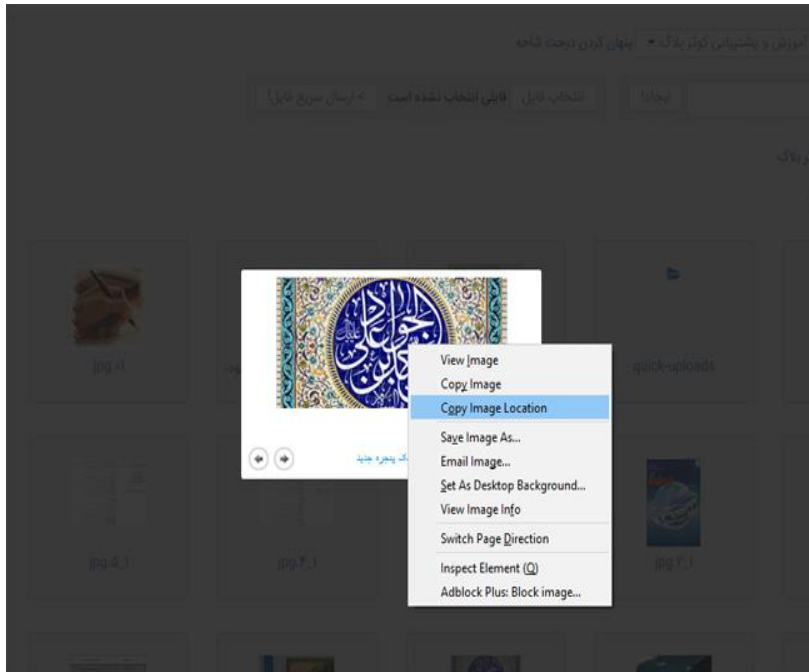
آموزش و پشتیبانی کوثر بلاگ ▾ پنهان کردن درخت شاخه

اینجا انتخاب فایل فایلی انتخاب نشده است > ارسال سریع فایل!

ر بلاگ

jpg.xl

quick-uploads

ک پنجره جدید

View Image
Copy Image
Copy Image Location
Save Image As...
Email Image...
Set As Desktop Background...
View Image Info
Switch Page Direction
Inspect Element (Q)
Adblock Plus: Block image...

jpg.4_1

jpg.3_1

jpg.2_1